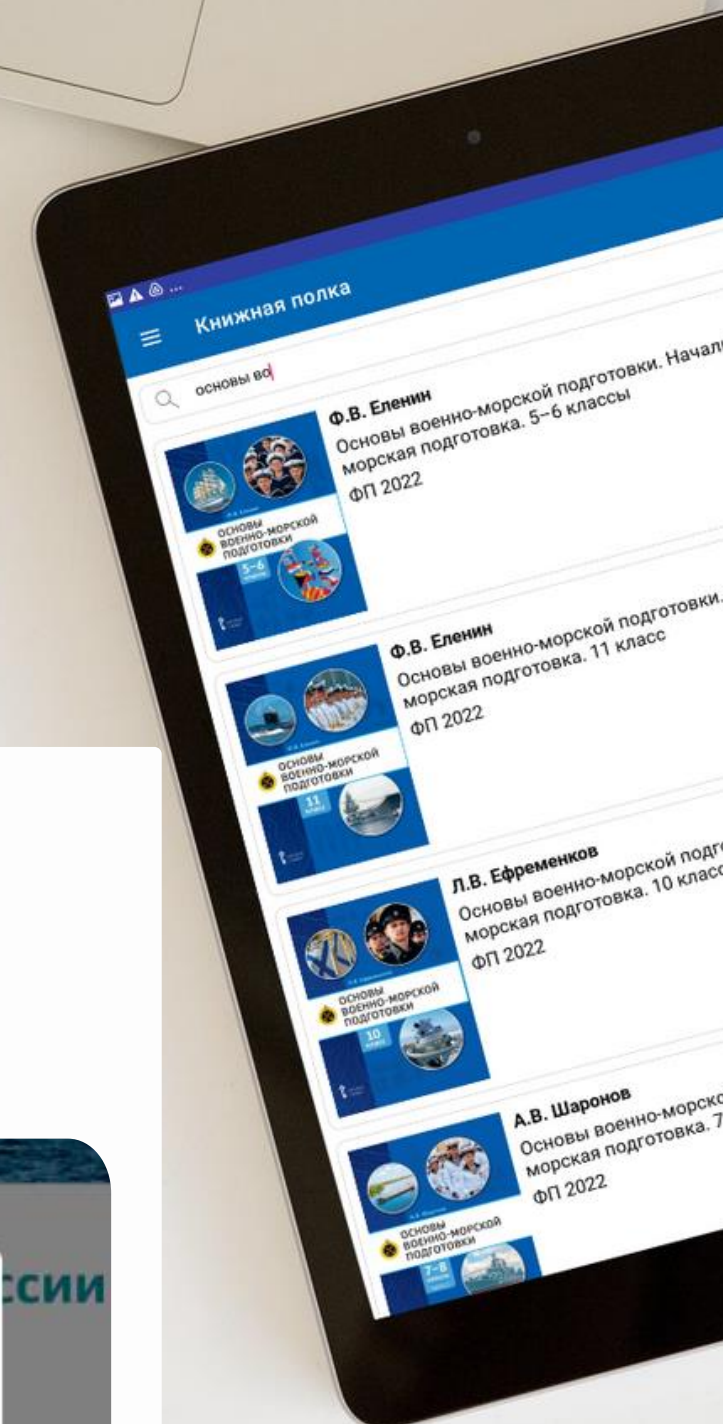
Книжная полка

основы во

Ф.В. Еленин
Основы военно-морской подготовки. Начал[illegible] морская подготовка. 5–6 классы
ФП 2022

ОСНОВЫ ВОЕННО-МОРСКОЙ ПОДГОТОВКИ
5–6

Ф.В. Еленин
Основы военно-морской подготовки. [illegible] морская подготовка. 11 класс
ФП 2022

ОСНОВЫ ВОЕННО-МОРСКОЙ ПОДГОТОВКИ
11

Л.В. Ефременков
Основы военно-морской подго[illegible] морская подготовка. 10 клас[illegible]
ФП 2022

ОСНОВЫ ВОЕННО-МОРСКОЙ ПОДГОТОВКИ
10

А.В. Шаронов
Основы военно-морско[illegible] морская подготовка. 7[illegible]
ФП 2022

ОСНОВЫ ВОЕННО-МОРСКОЙ ПОДГОТОВКИ
7–8

ссии